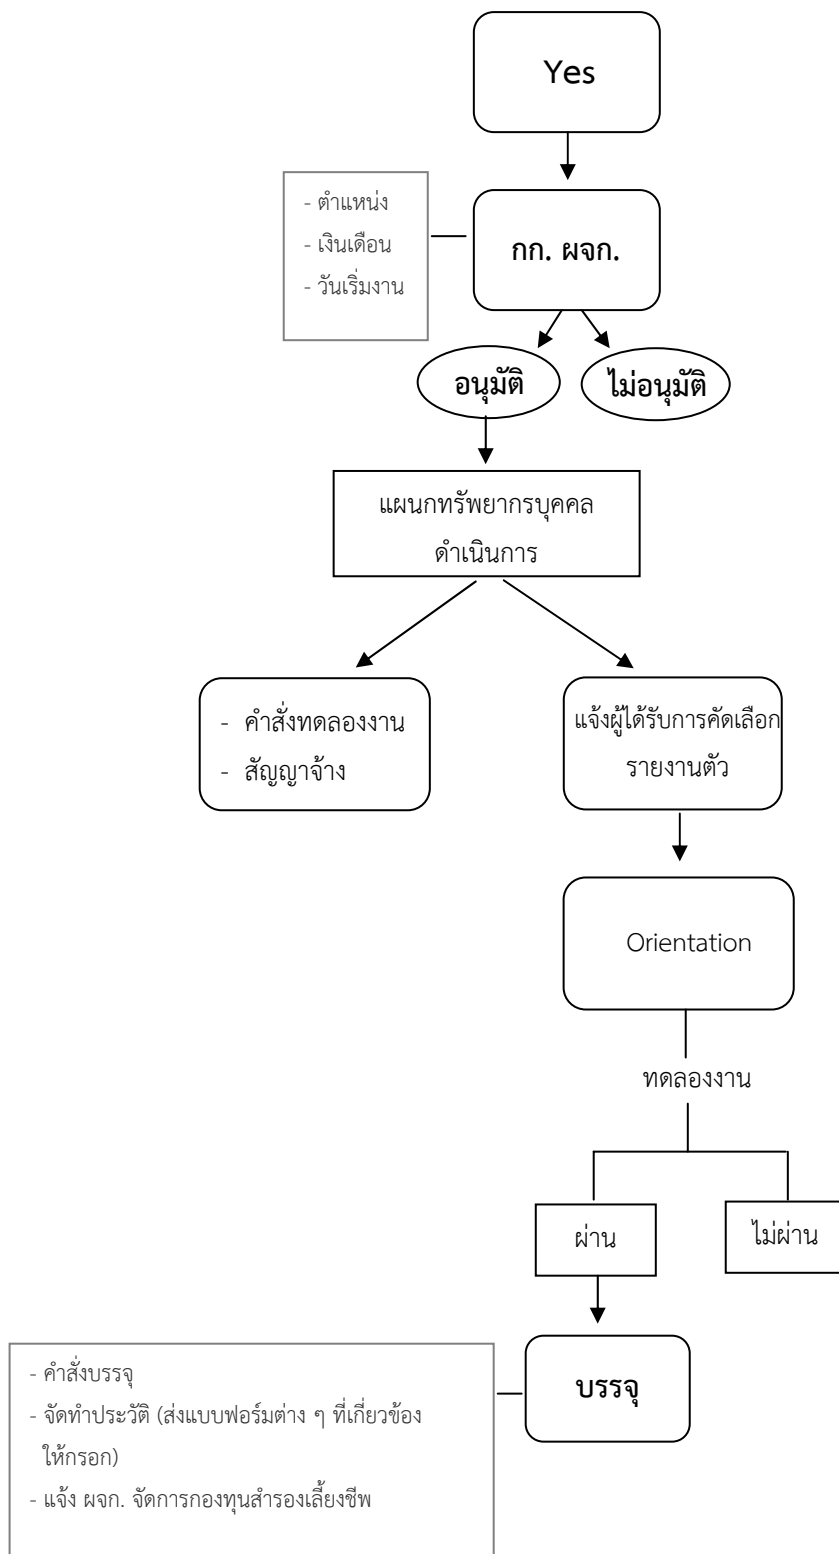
Yes

- ตำแหน่ง
- เงินเดือน
- วันเริ่มงาน

กก. ผจก.

อนุมัติ

ไม่อนุมัติ

แผนกทรัพยากรบุคคล ดำเนินการ

- คำสั่งทดลองงาน
- สัญญาจ้าง

แจ้งผู้ได้รับการคัดเลือก รายงานตัว

Orientation

ทดลองงาน

ผ่าน

ไม่ผ่าน

- คำสั่งบรรจุ
- จัดทำประวัติ (ส่งแบบฟอร์มต่าง ๆ ที่เกี่ยวข้องให้กรอก)
- แจ้ง ผจก. จัดการกองทุนสำรองเลี้ยงชีพ

บรรจุ